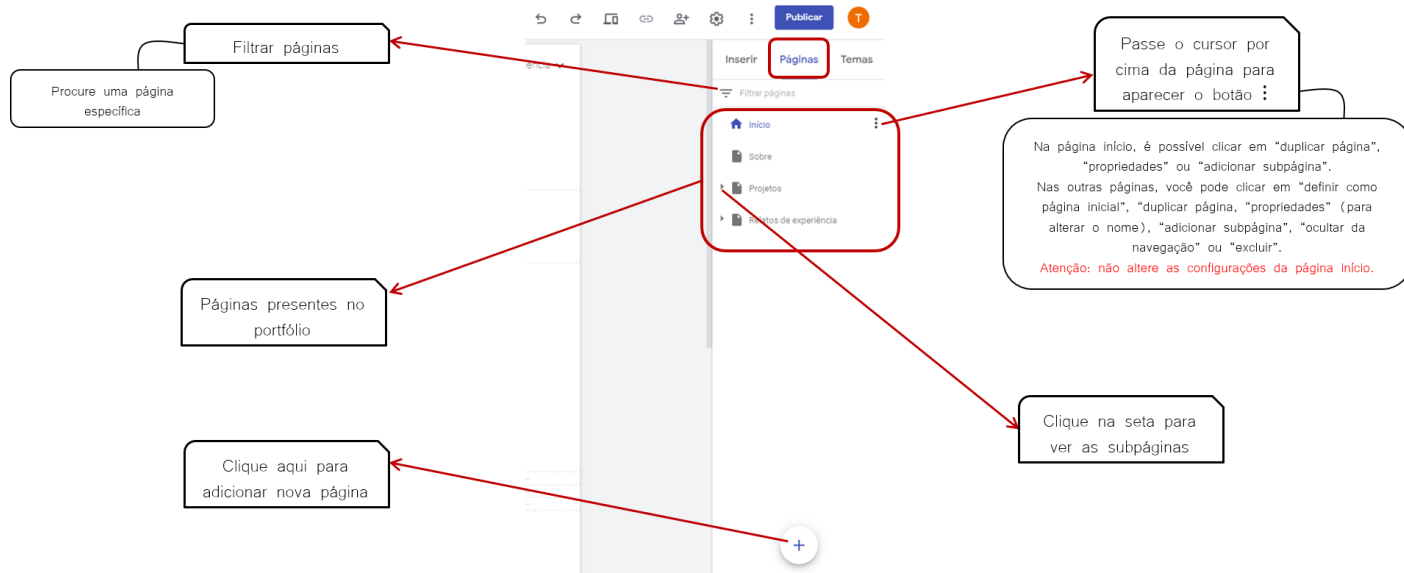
Filtrar páginas

Procure uma página específica

Publicar

T

Inserir Páginas Temas

Filtrar páginas

Início

Sobre

Projetos

Relatos de experiência

Passe o cursor por cima da página para aparecer o botão ⋮

Na página início, é possível clicar em “duplicar página”, “propriedades” ou “adicionar subpágina”.
Nas outras páginas, você pode clicar em “definir como página inicial”, “duplicar página, “propriedades” (para alterar o nome), “adicionar subpágina”, “ocultar da navegação” ou “excluir”.
Atenção: não altere as configurações da página início.

Páginas presentes no portfólio

Clique na seta para ver as subpáginas

Clique aqui para adicionar nova página

+